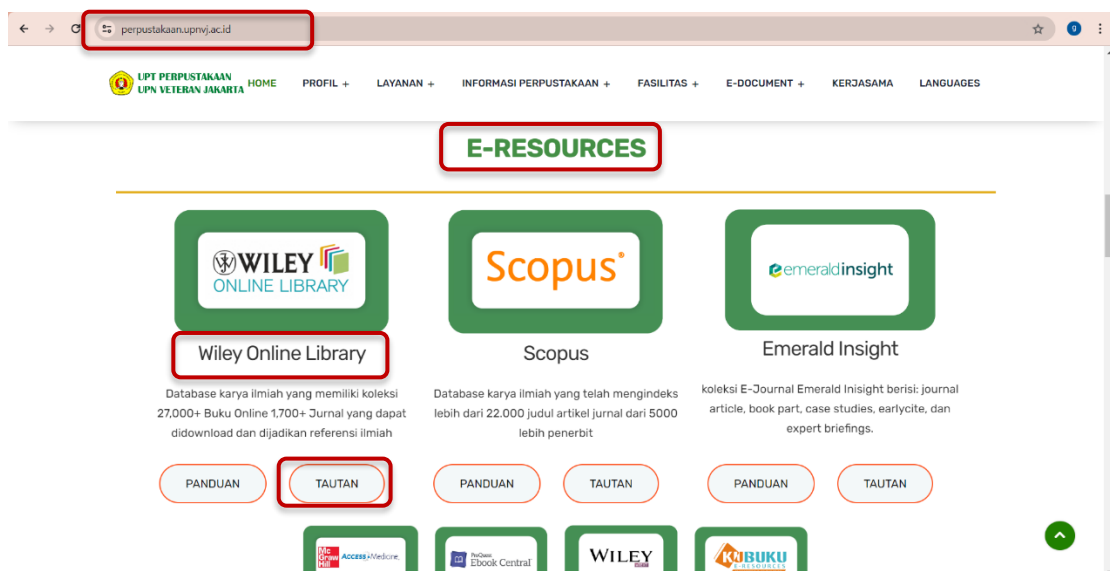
perpustakaan.upnvj.ac.id

UPT PERPUSTAKAAN
UPN VETERAN JAKARTA

HOME PROFIL + LAYANAN + INFORMASI PERPUSTAKAAN + FASILITAS + E-DOCUMENT + KERJASAMA LANGUAGES

E-RESOURCES

WILEY ONLINE LIBRARY

Wiley Online Library

Database karya ilmiah yang memiliki koleksi 27,000+ Buku Online 1.700+ Jurnal yang dapat didownload dan dijadikan referensi ilmiah

PANDUAN TAUTAN

Scopus

Scopus

Database karya ilmiah yang telah mengindeks lebih dari 22.000 judul artikel jurnal dari 5000 lebih penerbit

PANDUAN TAUTAN

emeraldinsight

Emerald Insight

koleksi E-Journal Emerald Inisight berisi: journal article, book part, case studies, earlycite, dan expert briefings.

PANDUAN TAUTAN

Mc Graw Hill AccessMedicine

ProQuest Ebook Central

WILEY

KNBUKU E-RESOURCES